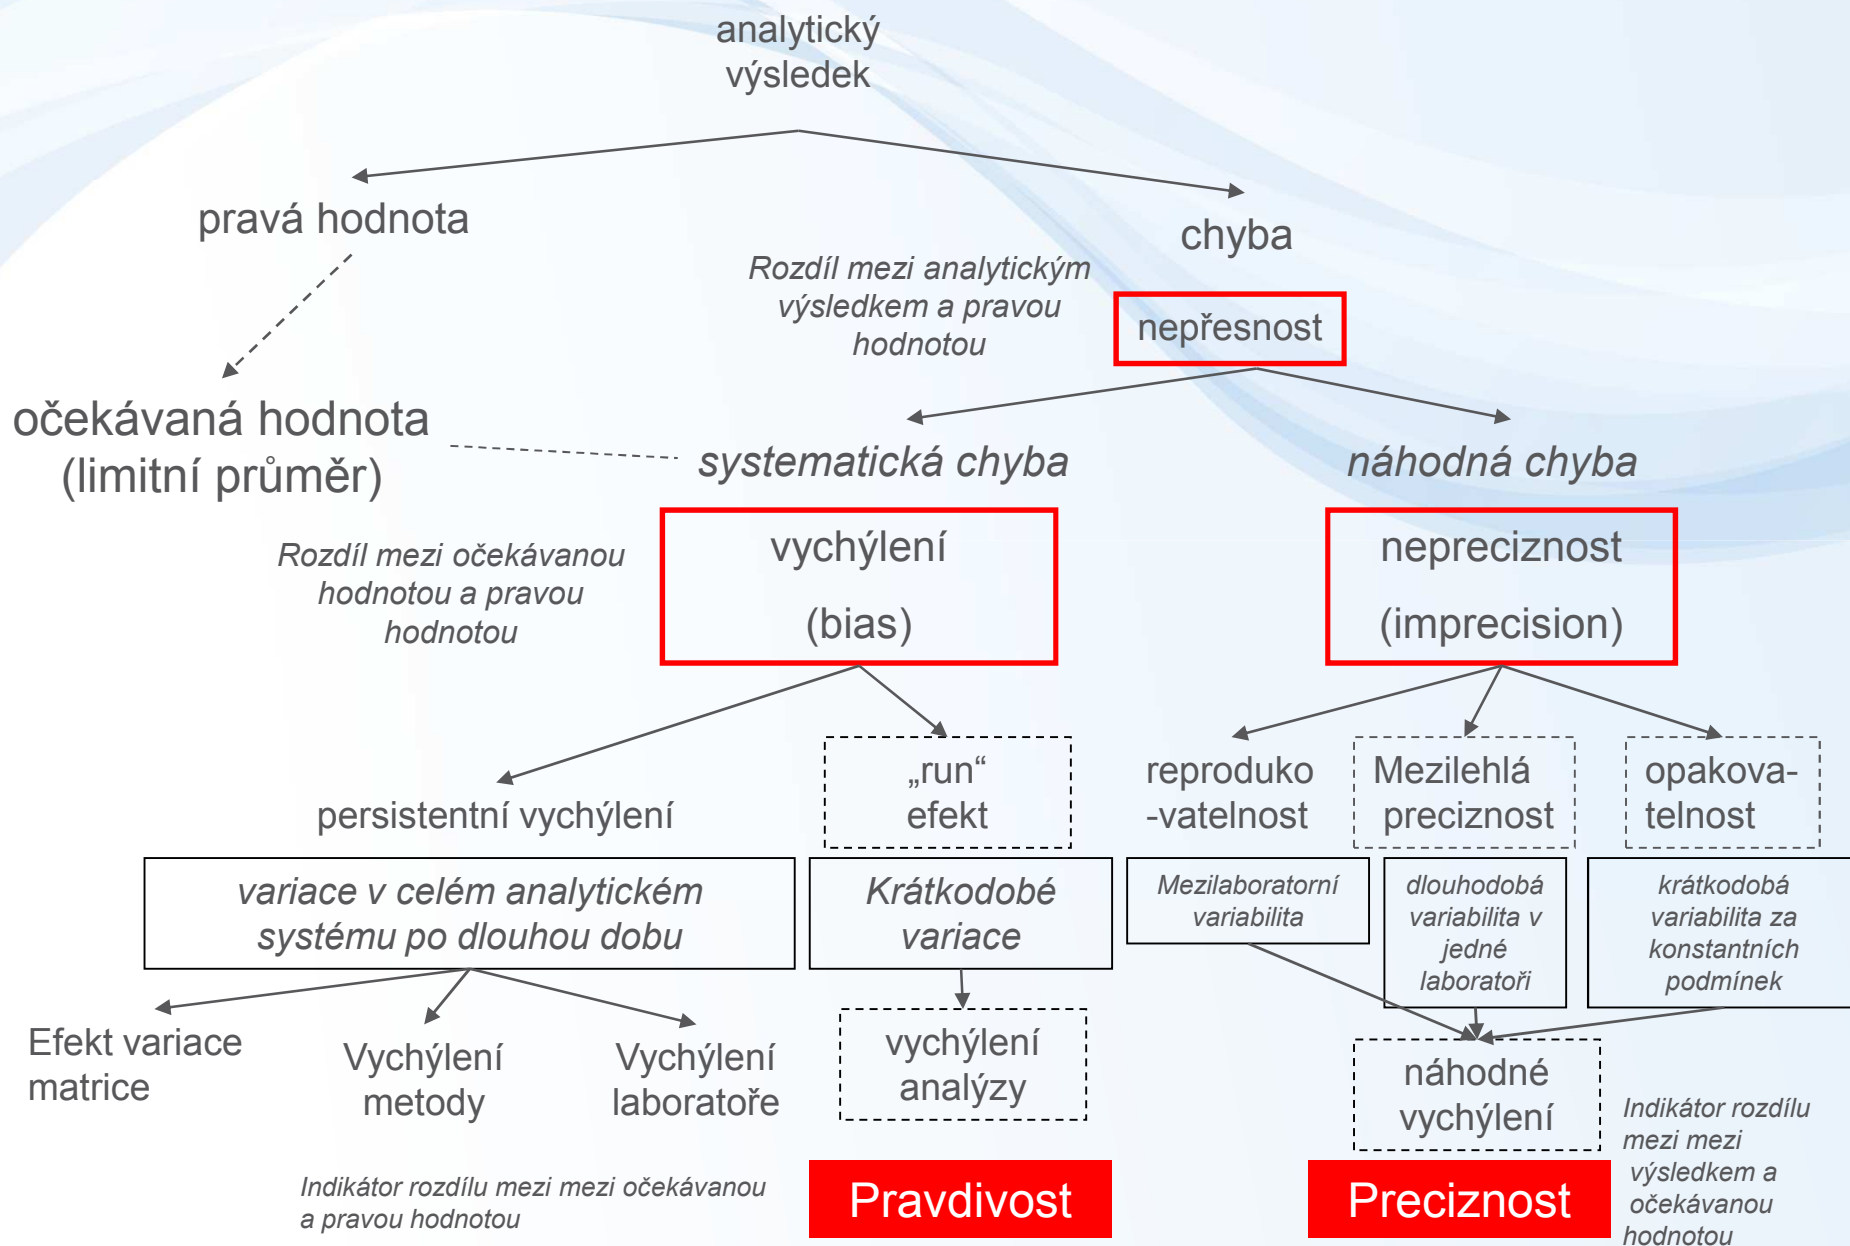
analytický výsledek

pravá hodnota

chyba

Rozdíl mezi analytickým výsledkem a pravou hodnotou

nepřesnost

očekávaná hodnota (limitní průměr)

systematická chyba

náhodná chyba

Rozdíl mezi očekávanou hodnotou a pravou hodnotou

vychýlení

(bias)

nepreciznost

(imprecision)

persistentní vychýlení

„run“ efekt

reproduko -vatelnost

Mezilehlá preciznost

opakova- telnost

variace v celém analytickém systému po dlouhou dobu

Krátkodobé variace

Mezilaboratorní variabilita

dlouhodobá variabilita v jedné laboratoři

krátkodobá variabilita za konstantních podmínek

Efekt variace matrice

Vychýlení metody

Vychýlení laboratoře

vychýlení analýzy

náhodné vychýlení

Indikátor rozdílu mezi mezi výsledkem a očekávanou hodnotou

Indikátor rozdílu mezi mezi očekávanou a pravou hodnotou

Pravdivost

Preciznost